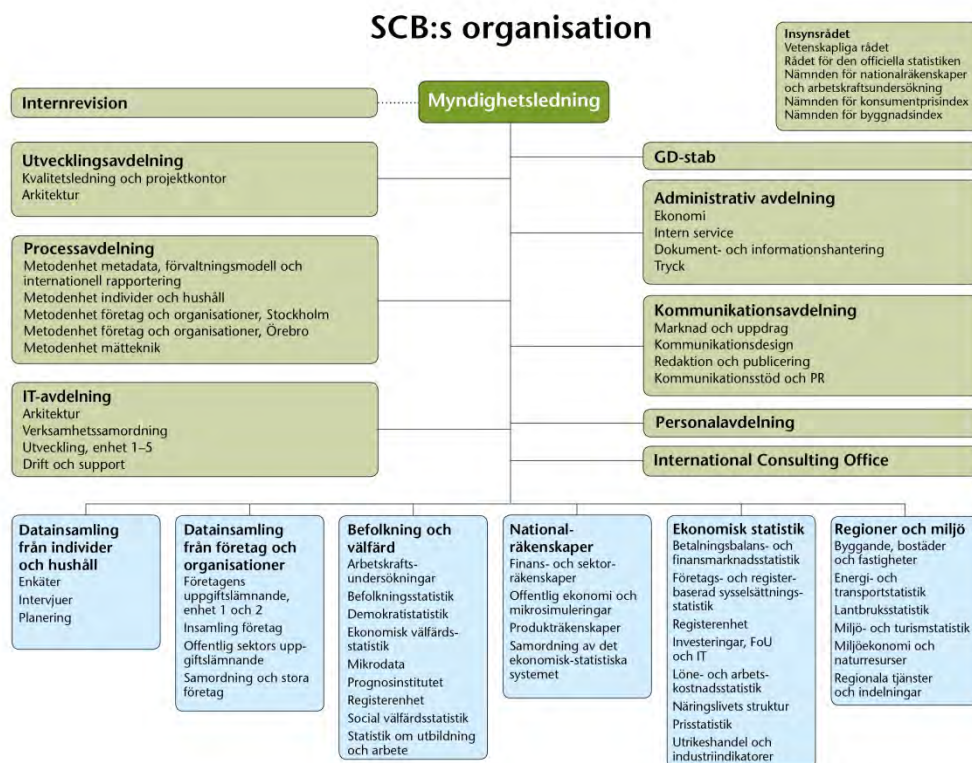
SCB:s organisation

Insynsrådet
Vetenskapliga rådet
Rådet för den officiella statistiken
Nämnden för nationalräkenskaper och arbetskraftsundersökning
Nämnden för konsumentprisindex
Nämnden för byggnadsindex

Internrevision

Myndighetsledning

Utvecklingsavdelning
Kvalitetsledning och projektkontor
Arkitektur

Processavdelning
Metodenhet metadata, förvaltningsmodell och internationell rapportering
Metodenhet individer och hushåll
Metodenhet företag och organisationer, Stockholm
Metodenhet företag och organisationer, Örebro
Metodenhet mätteknik

IT-avdelning
Arkitektur
Verksamhetssamordning
Utveckling, enhet 1–5
Drift och support

GD-stab

Administrativ avdelning
Ekonomi
Intern service
Dokument- och informationshantering
Tryck

Kommunikationsavdelning
Marknad och uppdrag
Kommunikationsdesign
Redaktion och publicering
Kommunikationsstöd och PR

Personalavdelning

International Consulting Office

Datainsamling från individer och hushåll
Enkäter
Intervjuer
Planering

Datainsamling från företag och organisationer
Företagens uppgiftslämnande, enhet 1 och 2
Insamling företag
Offentlig sektors uppgiftslämnande
Samordning och stora företag

Befolkning och välfärd
Arbetskraftsundersökningar
Befolkningsstatistik
Demokratistatistik
Ekonomisk välfärdsstatistik
Mikrodata
Prognosinstitutet
Registerenhet
Social välfärdsstatistik
Statistik om utbildning och arbete

Nationalräkenskaper
Finans- och sektorräkenskaper
Offentlig ekonomi och mikrosimuleringar
Produkträkenskaper
Samordning av det ekonomisk-statistiska systemet

Ekonomisk statistik
Betalningsbalans- och finansmarknadsstatistik
Företags- och registerbaserad sysselsättningsstatistik
Registerenhet
Investeringar, FoU och IT
Löne- och arbetskostnadsstatistik
Näringslivets struktur
Prisstatistik
Utrikeshandel och industriindikatorer

Regioner och miljö
Byggande, bostäder och fastigheter
Energi- och transportstatistik
Lantbruksstatistik
Miljö- och turismstatistik
Miljöekonomi och naturresurser
Regionala tjänster och indelningar